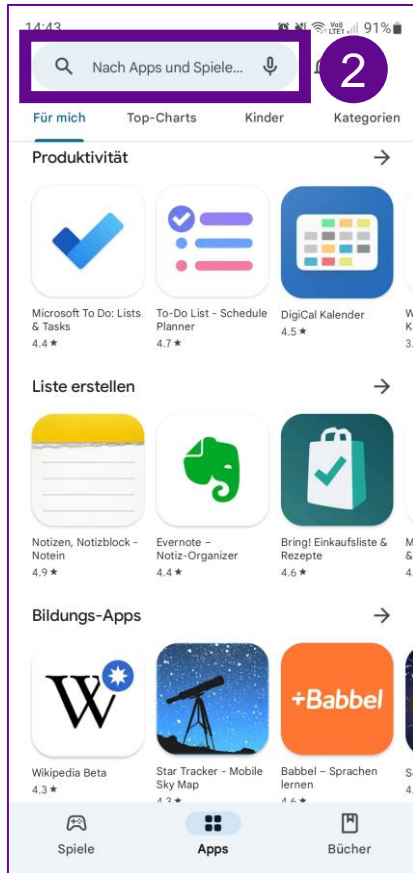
14:43 91%

Nach Apps und Spiele...

2

Für mich Top-Charts Kinder Kategorien

Produktivität →

Microsoft To Do: Lists & Tasks
4.4 ★

To-Do List - Schedule Planner
4.7 ★

DigiCal Kalender
4.5 ★

W
K
3.

Liste erstellen →

Notizen, Notizblock - Notein
4.9 ★

Evernote – Notiz-Organizer
4.4 ★

Bring! Einkaufsliste & Rezepte
4.6 ★

M
&
4.

Bildungs-Apps →

W

÷Babbel

Wikipedia Beta
4.3 ★

Star Tracker - Mobile Sky Map
4.3 ★

Babbel – Sprachen lernen
4.6 ★

S

Spiele Apps Bücher